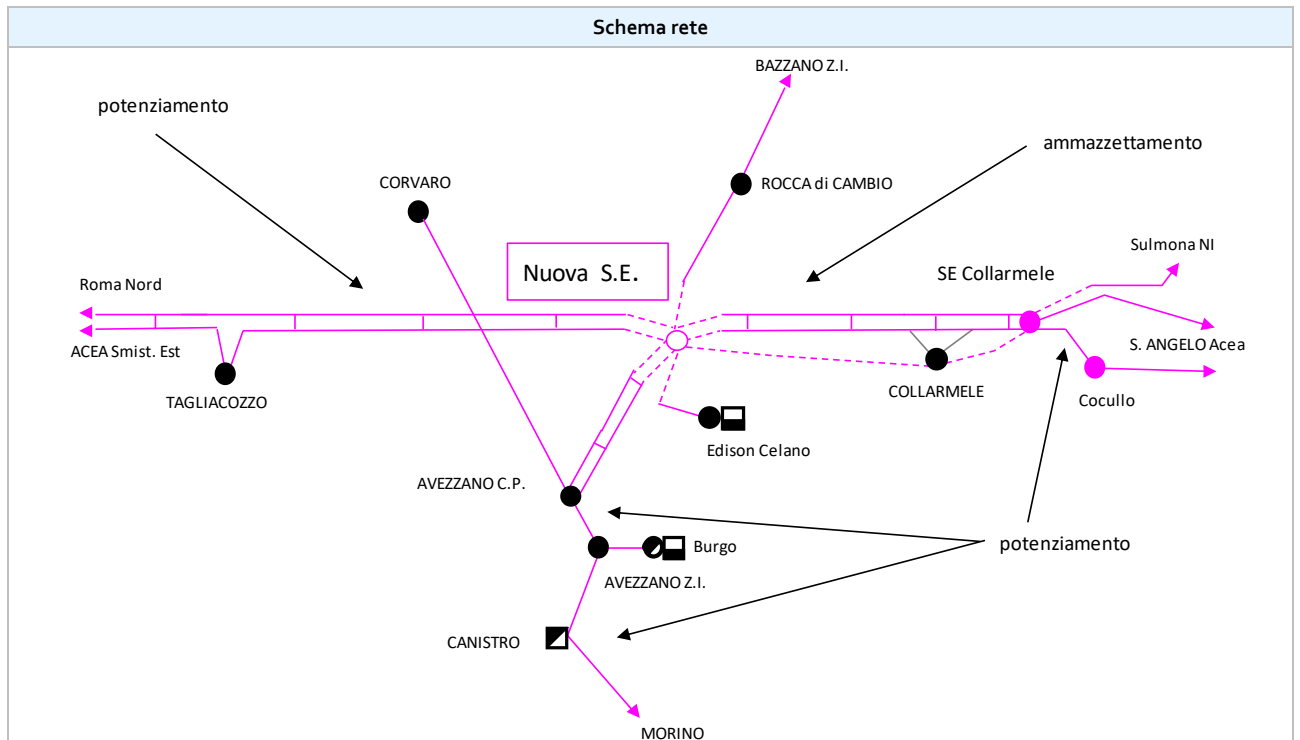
Schema rete

BAZZANO Z.I.

potenziamento

ammazzettamento

CORVARO

ROCCA di CAMBIO

Nuova S.E.

Sulmona NI

SE Collarmele

Roma Nord

ACEA Smist. Est

S. ANGELO Acea

TAGLIACOZZO

COLLARMELE

Cocullo

Edison Celano

AVEZZANO C.P.

Burgo

potenziamento

AVEZZANO Z.I.

CANISTRO

MORINO